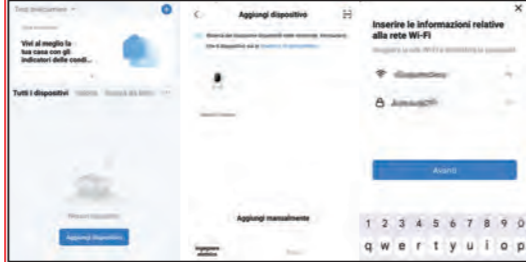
Tuoi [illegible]

Vivi al meglio la tua casa con gli indicatori delle condi...

Tutti i dispositivi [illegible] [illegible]

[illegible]

Aggiungi dispositivo

Aggiungi dispositivo

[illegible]

Aggiungi manualmente

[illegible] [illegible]

Inserire le informazioni relative alla rete Wi-Fi

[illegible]

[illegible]

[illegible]

Avanti

1 2 3 4 5 6 7 8 9 0
q w e r t y u i o p